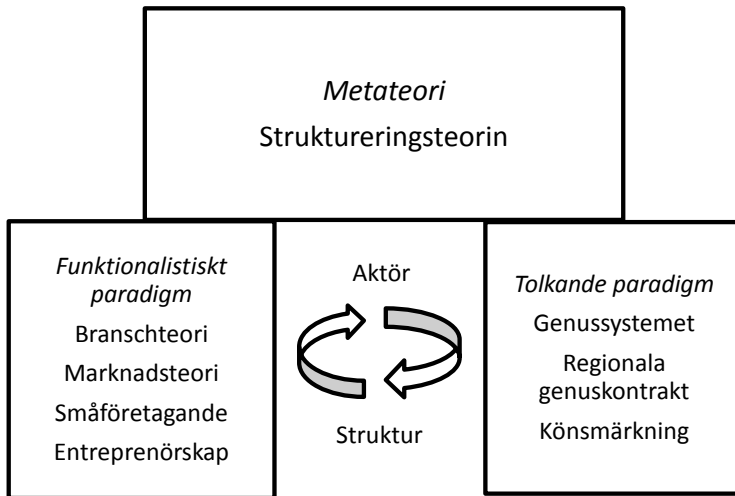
Metateori
Struktureringsteorin

Funktionalistiskt paradigm
Branschteori
Marknadsteori
Småföretagande
Entreprenörskap

Aktör

Struktur

Tolkande paradigm
Genussystemet
Regionala genuskontrakt
Könsmärkning